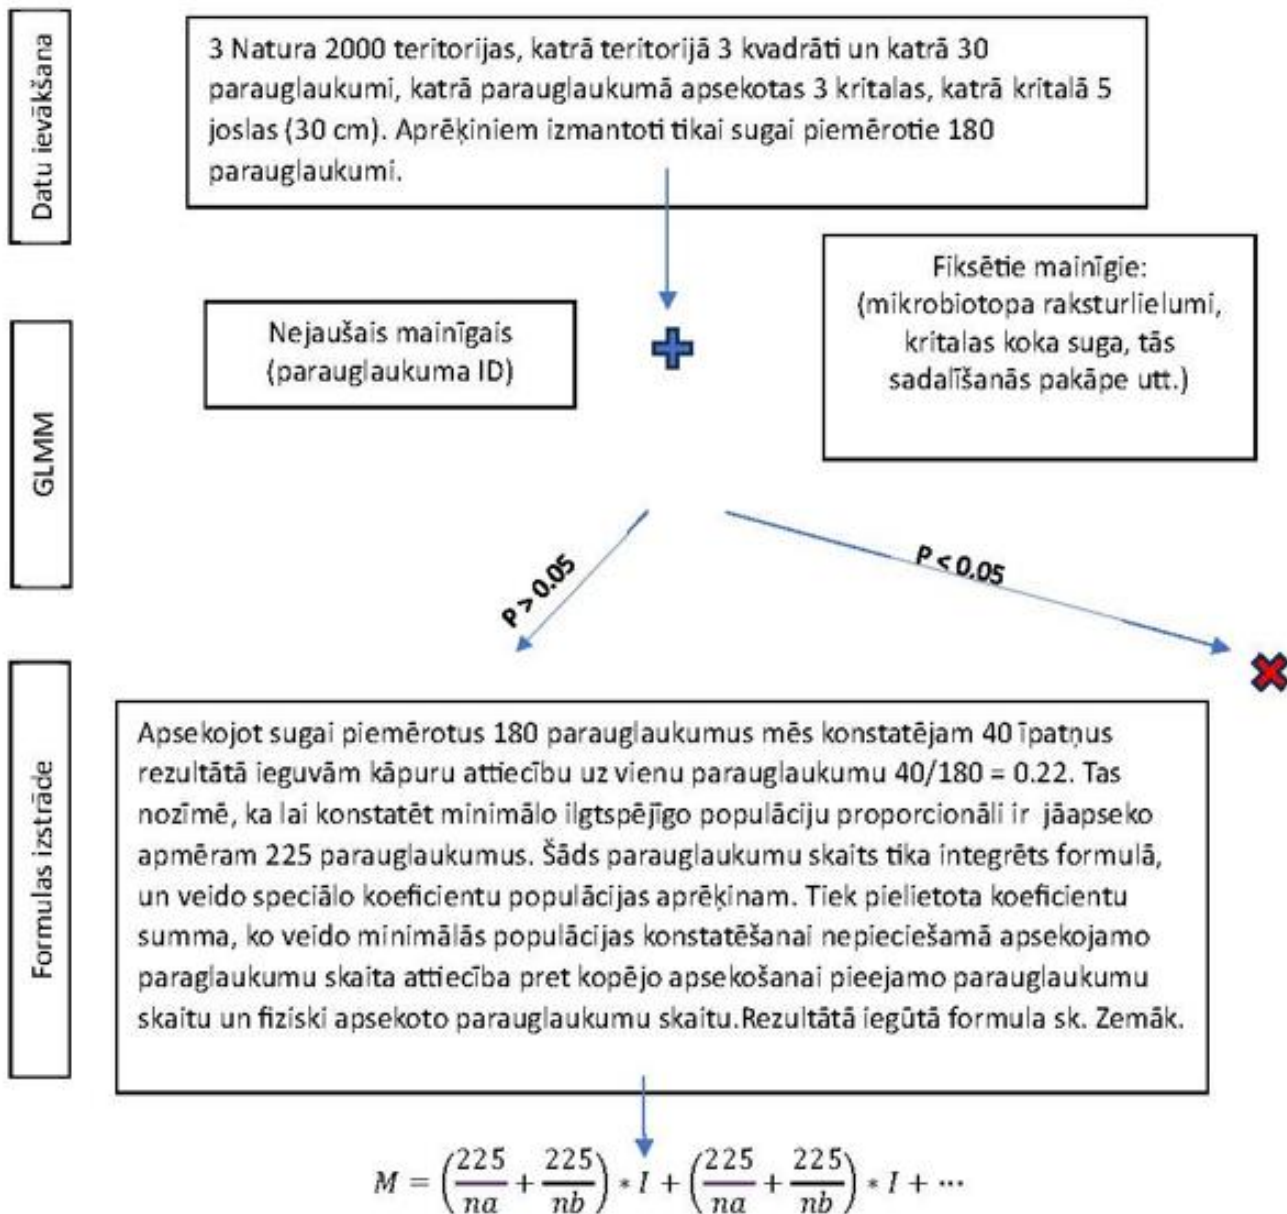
Datu ievākšana

3 Natura 2000 teritorijas, katrā teritorijā 3 kvadrāti un katrā 30 parauglaukumi, katrā parauglaukumā apsekotas 3 kritalas, katrā kritalā 5 joslas (30 cm). Aprēķiniem izmantoti tikai sugai piemērotie 180 parauglaukumi.

GLMM

Nejaušais mainīgais (parauglaukuma ID)

Fiksētie mainīgie: (mikrobiotopa raksturlielumi, kritalas koka suga, tās sadalīšanās pakāpe utt.)

P > 0.05

P < 0.05

Formulas izstrāde

Apsekojot sugai piemērotus 180 parauglaukumus mēs konstatējam 40 īpatņus rezultātā ieguvām kāpuru attiecību uz vienu parauglaukumu 40/180 = 0.22. Tas nozīmē, ka lai konstatēt minimālo ilgtspējīgo populāciju proporcionāli ir jāapseko apmēram 225 parauglaukumus. Šāds parauglaukumu skaits tika integrēts formulā, un veido speciālo koeficientu populācijas aprēķinam. Tiek pielietota koeficientu summa, ko veido minimālās populācijas konstatēšanai nepieciešamā apsekojamo paraglaukumu skaita attiecība pret kopējo apsekošanai pieejamo parauglaukumu skaitu un fiziski apsekoto parauglaukumu skaitu.Rezultātā iegūtā formula sk. Zemāk.

$M = \left(\frac{225}{na} + \frac{225}{nb}\right) * I + \left(\frac{225}{na} + \frac{225}{nb}\right) * I + \cdots$